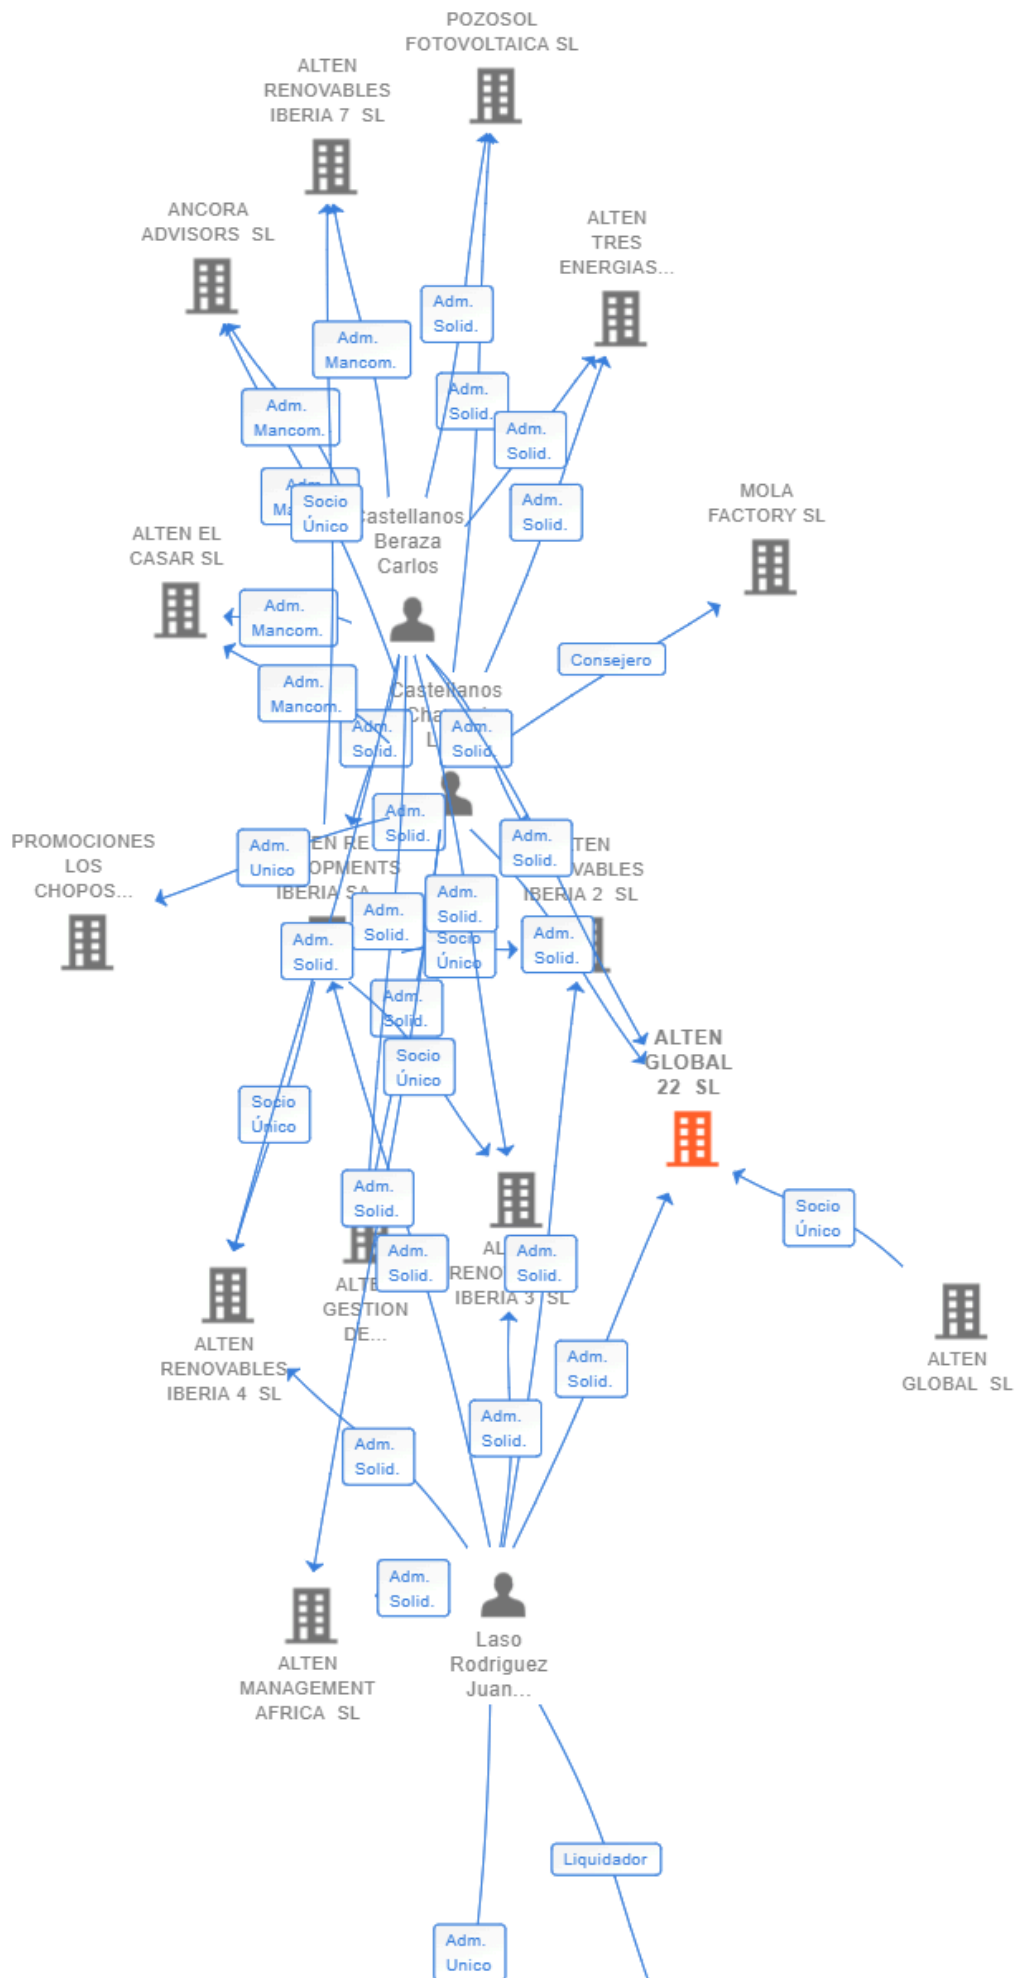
POZOSOL FOTOVOLTAICA SL

ALTEN RENOVABLES IBERIA 7 SL

ANCORA ADVISORS SL

ALTEN TRES ENERGIAS...

Adm. Solid.

Adm. Mancom.

Adm. Solid.

Adm. Mancom.

Adm. Solid.

Adm. Ma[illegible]

Socio Único

Castellanos Beraza Carlos

Adm. Solid.

MOLA FACTORY SL

ALTEN EL CASAR SL

Adm. Mancom.

Consejero

Adm. Mancom.

Castellanos Cha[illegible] L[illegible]

Adm. Solid.

Adm. Solid.

Adm. Solid.

PROMOCIONES LOS CHOPOS...

Adm. Unico

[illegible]EN RE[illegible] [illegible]OPMENTS IBERIA SA

Adm. Solid.

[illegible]TEN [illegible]VABLES IBERIA 2 SL

Adm. Solid.

Adm. Solid.

Socio Único

Adm. Solid.

Adm. Solid.

Adm. Solid.

Socio Único

ALTEN GLOBAL 22 SL

Socio Único

Adm. Solid.

Socio Único

Adm. Solid.

AL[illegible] RENO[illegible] IBERIA 3 SL

Adm. Solid.

ALTE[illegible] GESTION DE...

ALTEN RENOVABLES IBERIA 4 SL

Adm. Solid.

ALTEN GLOBAL SL

Adm. Solid.

Adm. Solid.

Adm. Solid.

ALTEN MANAGEMENT AFRICA SL

Laso Rodriguez Juan...

Liquidador

Adm. Unico